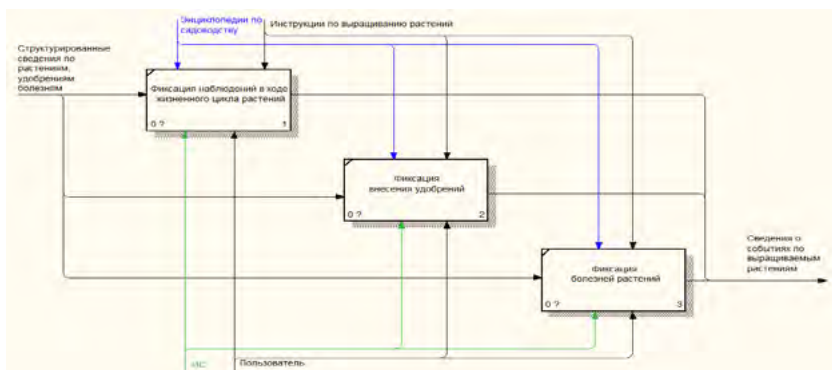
Энциклопедии по садоводству

Инструкции по выращиванию растений

Структурированные сведения по растениям, удобрениям болезням

Фиксация наблюдений в ходе жизненного цикла растений

0 ?

1

Фиксация внесения удобрений

0 ?

2

Фиксация болезней растений

0 ?

3

Сведения о событиях по выращиваемым растениям

ИС

Пользователь